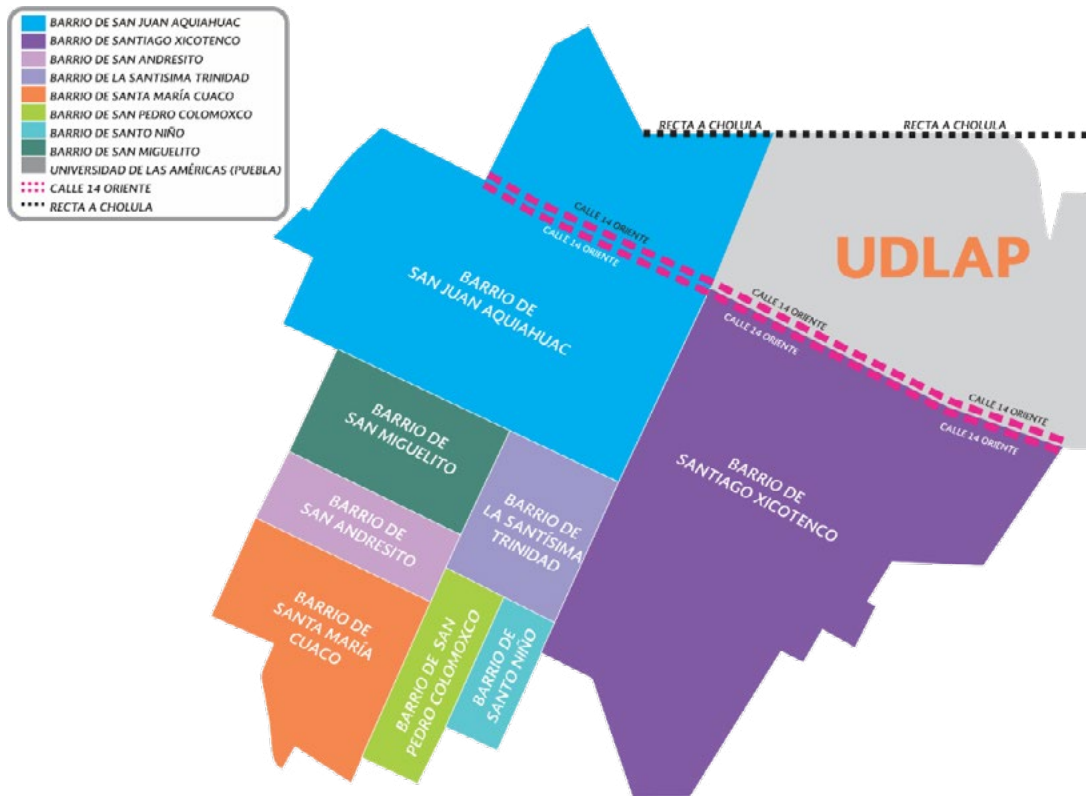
BARRIO DE SAN JUAN AQUIAHUAC
BARRIO DE SANTIAGO XICOTENCO
BARRIO DE SAN ANDRESITO
BARRIO DE LA SANTISIMA TRINIDAD
BARRIO DE SANTA MARÍA CUACO
BARRIO DE SAN PEDRO COLOMOXCO
BARRIO DE SANTO NIÑO
BARRIO DE SAN MIGUELITO
UNIVERSIDAD DE LAS AMÉRICAS (PUEBLA)
CALLE 14 ORIENTE
RECTA A CHOLULA

RECTA A CHOLULA
RECTA A CHOLULA

CALLE 14 ORIENTE
CALLE 14 ORIENTE

UDLAP

CALLE 14 ORIENTE
CALLE 14 ORIENTE
CALLE 14 ORIENTE
CALLE 14 ORIENTE

BARRIO DE SAN JUAN AQUIAHUAC

BARRIO DE SAN MIGUELITO

BARRIO DE SAN ANDRESITO

BARRIO DE LA SANTÍSIMA TRINIDAD

BARRIO DE SANTIAGO XICOTENCO

BARRIO DE SANTA MARÍA CUACO

BARRIO DE SAN PEDRO COLOMOXCO

BARRIO DE SANTO NIÑO